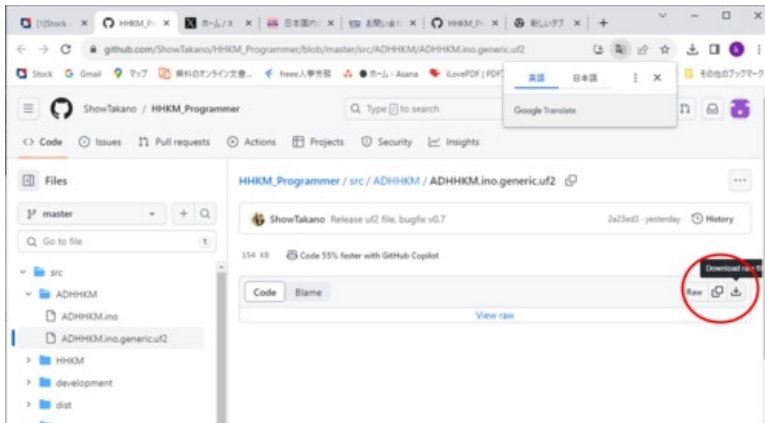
[1]Stock × HHKM_Pr × ホーム / X × 日本国内に × お問い合わ × HHKM_Pr × 新しいタブ × +

github.com/ShowTakano/HHKM_Programmer/blob/master/src/ADHHKM/ADHHKM.ino.generic.uf2

Stock Gmail マップ 県科のオンライン文書... freee人事労務 ホーム - Asana iLovePDF | PDF その他のブックマーク

英語 日本語
Google Translate

ShowTakano / HHKM_Programmer

Type / to search

Code Issues Pull requests Actions Projects Security Insights

Files

master

Go to file

src
ADHHKM
ADHHKM.ino
ADHHKM.ino.generic.uf2
HHKM
development
dist

HHKM_Programmer / src / ADHHKM / ADHHKM.ino.generic.uf2

ShowTakano Release uf2 file. bugfix v0.7

2a23ed3 · yesterday History

154 KB Code 55% faster with GitHub Copilot

Code Blame

Raw

Download raw fi

View raw